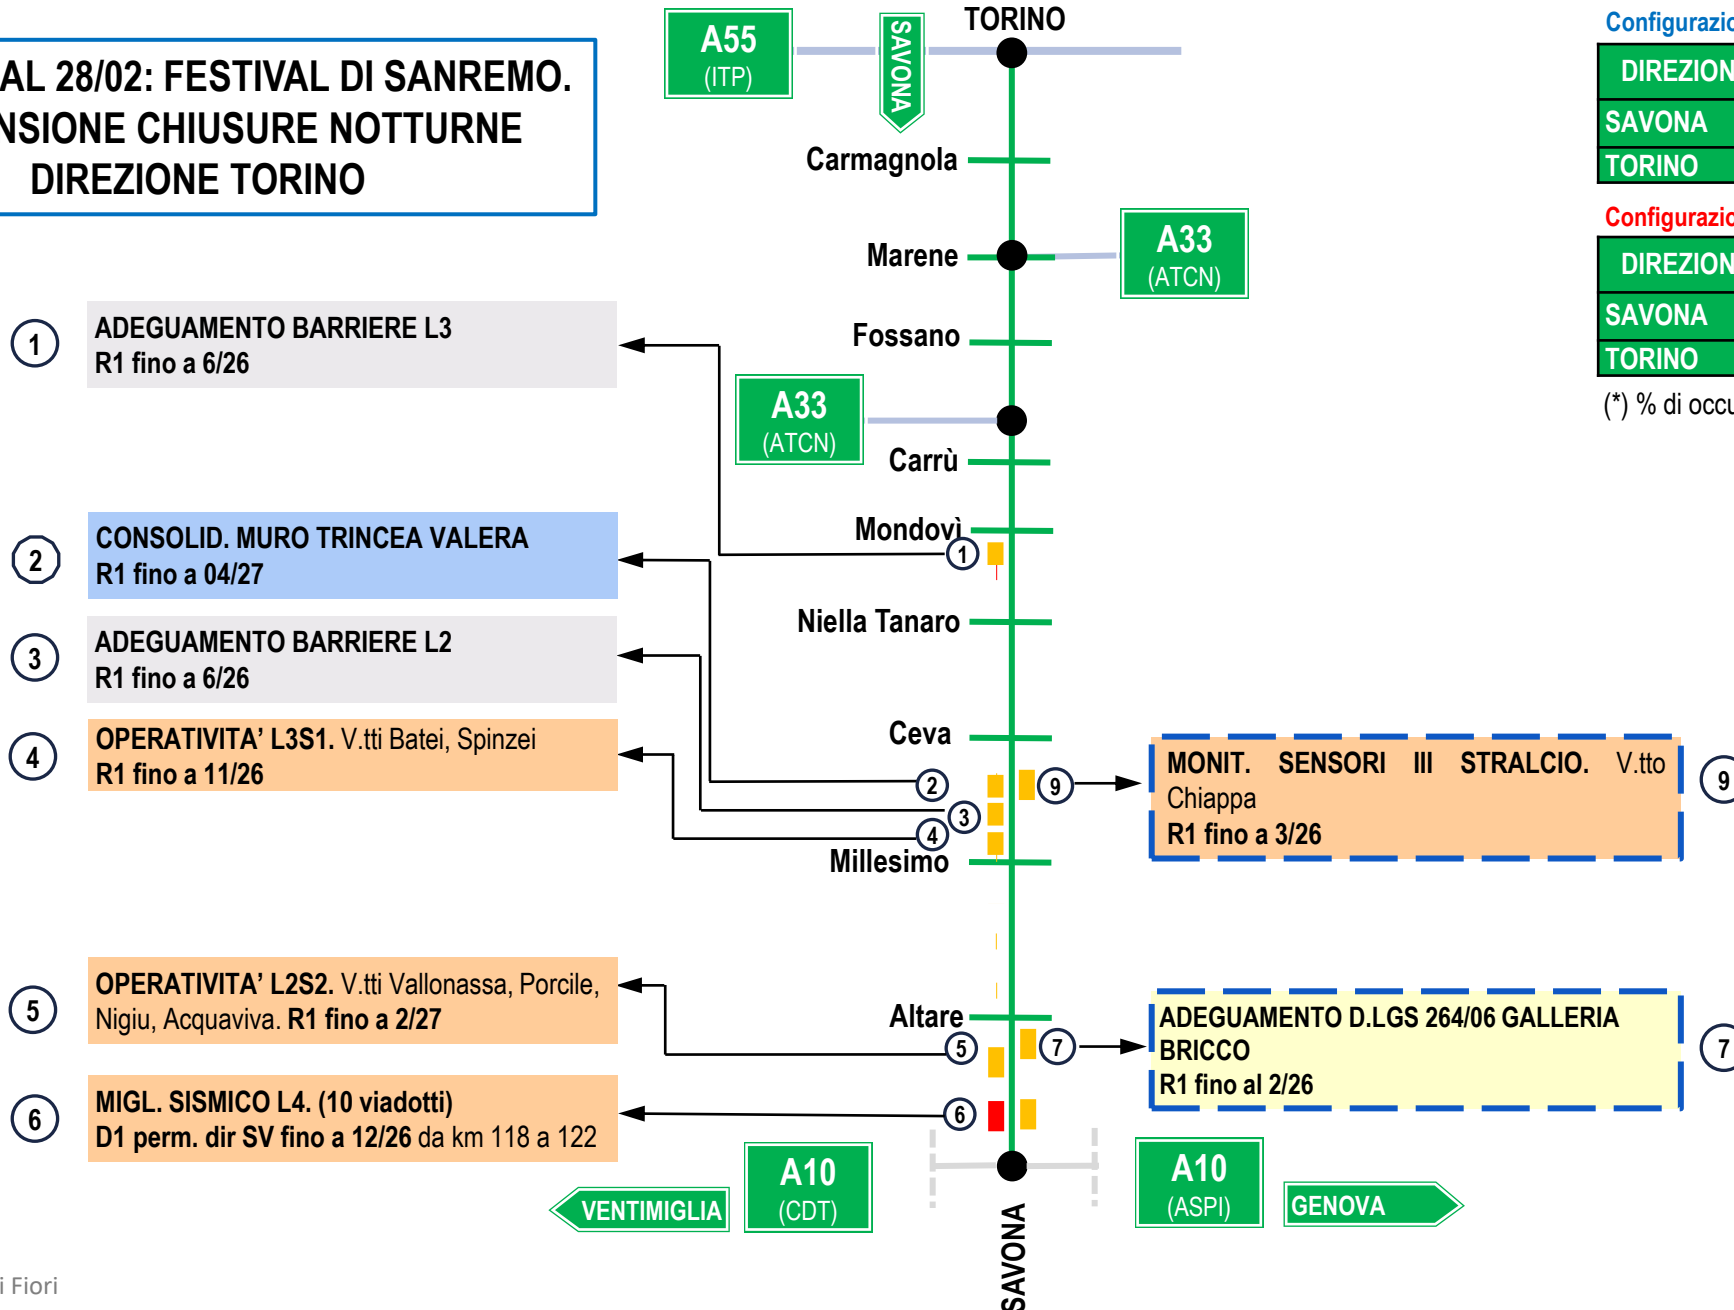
AL 28/02: FESTIVAL DI SANREMO.
NSIONE CHIUSURE NOTTURNE
DIREZIONE TORINO

A55
(ITP)

SAVONA

TORINO

Configurazio
DIREZION
SAVONA
TORINO

Carmagnola

Marene

A33
(ATCN)

Configurazio
DIREZION
SAVONA
TORINO

(*) % di occu

Fossano

A33
(ATCN)

Carrù

Mondovì

Niella Tanaro

Ceva

Millesimo

Altare

1 ADEGUAMENTO BARRIERE L3
R1 fino a 6/26

2 CONSOLID. MURO TRINCEA VALERA
R1 fino a 04/27

3 ADEGUAMENTO BARRIERE L2
R1 fino a 6/26

4 OPERATIVITA' L3S1. V.tti Batei, Spinzei
R1 fino a 11/26

9 MONIT. SENSORI III STRALCIO. V.tto Chiappa
R1 fino a 3/26

5 OPERATIVITA' L2S2. V.tti Vallonassa, Porcile, Nigiu, Acquaviva. R1 fino a 2/27

7 ADEGUAMENTO D.LGS 264/06 GALLERIA BRICCO
R1 fino al 2/26

6 MIGL. SISMICO L4. (10 viadotti)
D1 perm. dir SV fino a 12/26 da km 118 a 122

VENTIMIGLIA

A10
(CDT)

A10
(ASPI)

GENOVA

SAVONA

i Fiori